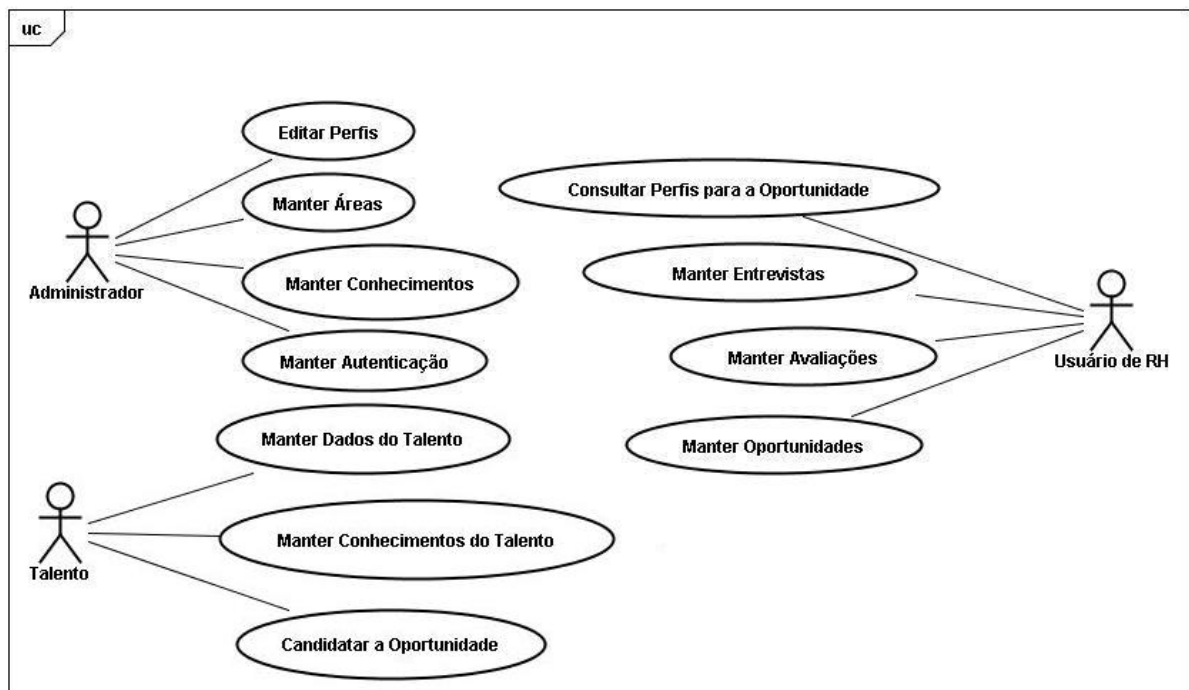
uc

Editar Perfis

Manter Áreas

Administrador

Manter Conhecimentos

Manter Autenticação

Consultar Perfis para a Oportunidade

Manter Entrevistas

Manter Avaliações

Usuário de RH

Manter Oportunidades

Manter Dados do Talento

Talento

Manter Conhecimentos do Talento

Candidatar a Oportunidade